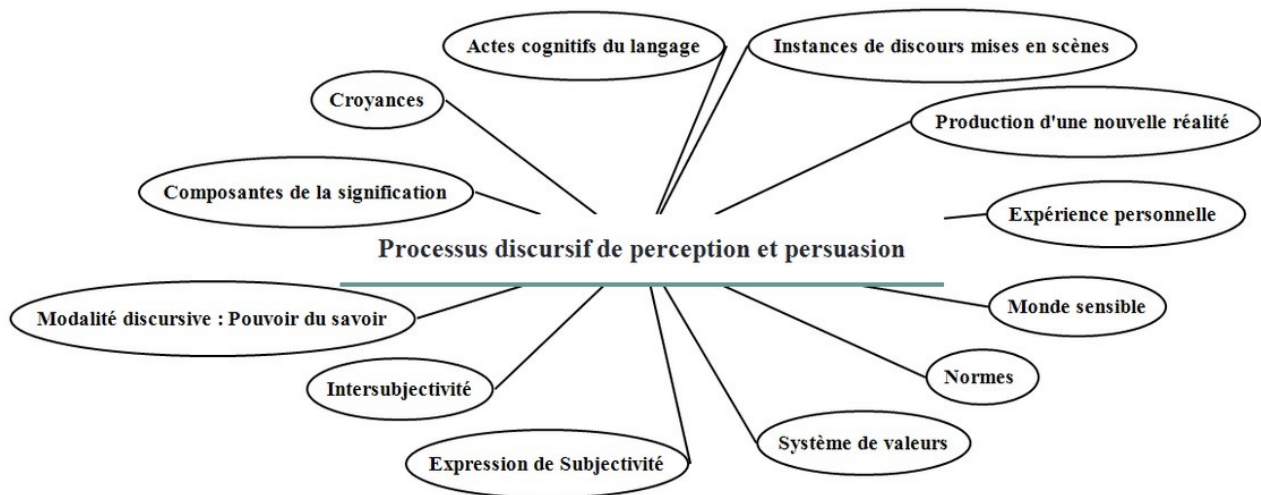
Actes cognitifs du langage

Instances de discours mises en scènes

Croyances

Production d'une nouvelle réalité

Composantes de la signification

Expérience personnelle

Processus discursif de perception et persuasion

Modalité discursive : Pouvoir du savoir

Monde sensible

Intersubjectivité

Normes

Système de valeurs

Expression de Subjectivité